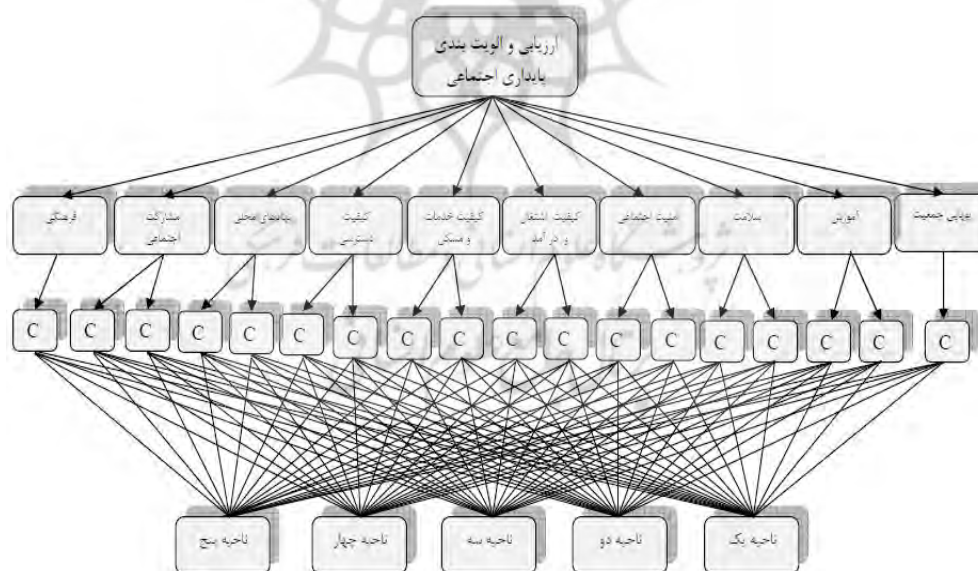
ارزیابی و الویت بندی
پایداری اجتماعی

فرهنگی

مشارکت اجتماعی

نهادهای محلی

کیفیت دسترسی

کیفیت خدمات و مسکن

کیفیت اشتغال و درآمد

امنیت اجتماعی

سلامت

آموزش

پویایی جمعیت

C C C C C C C C C C C C C C C C C C

ناحیه پنج

ناحیه چهار

ناحیه سه

ناحیه دو

ناحیه یک